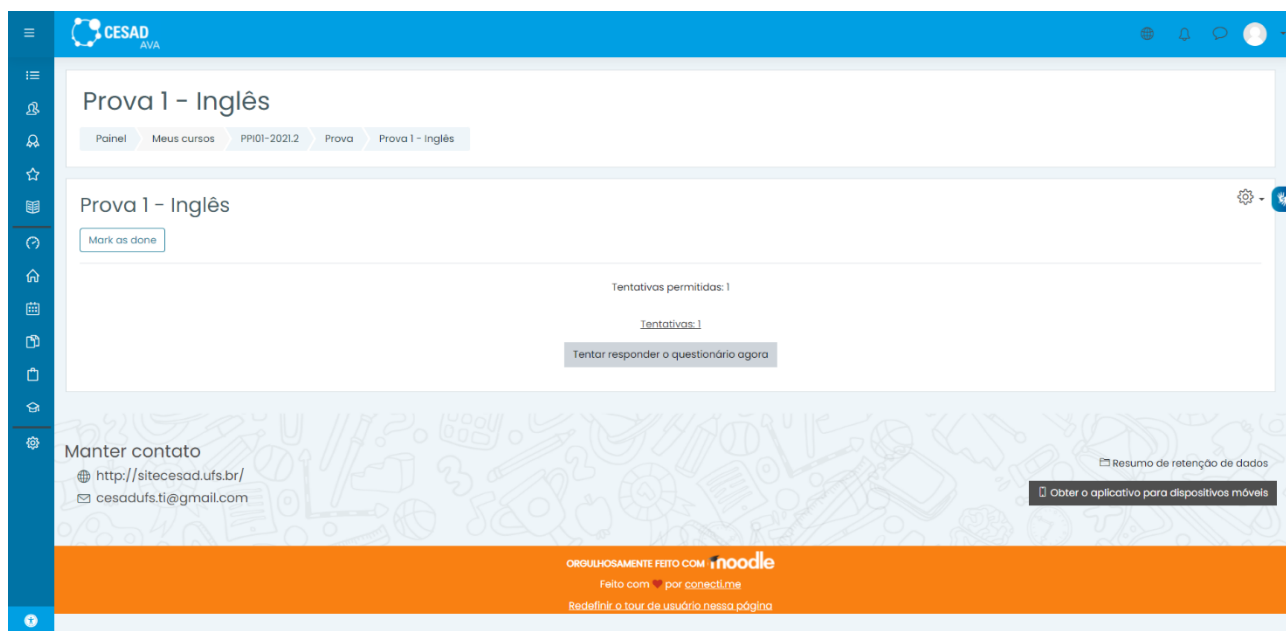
CESAD
AVA

Prova 1 - Inglês

Painel Meus cursos PPI01-2021.2 Prova Prova 1 - Inglês

Prova 1 - Inglês

Mark as done

Tentativas permitidas: 1

Tentativas: 1

Tentar responder o questionário agora

Manter contato

http://sitecesad.ufs.br/

cesadufs.ti@gmail.com

Resumo de retenção de dados

Obter o aplicativo para dispositivos móveis

ORGULHOSAMENTE FEITO COM moodle

Feito com por conecti.me

Redefinir o tour de usuário nessa página